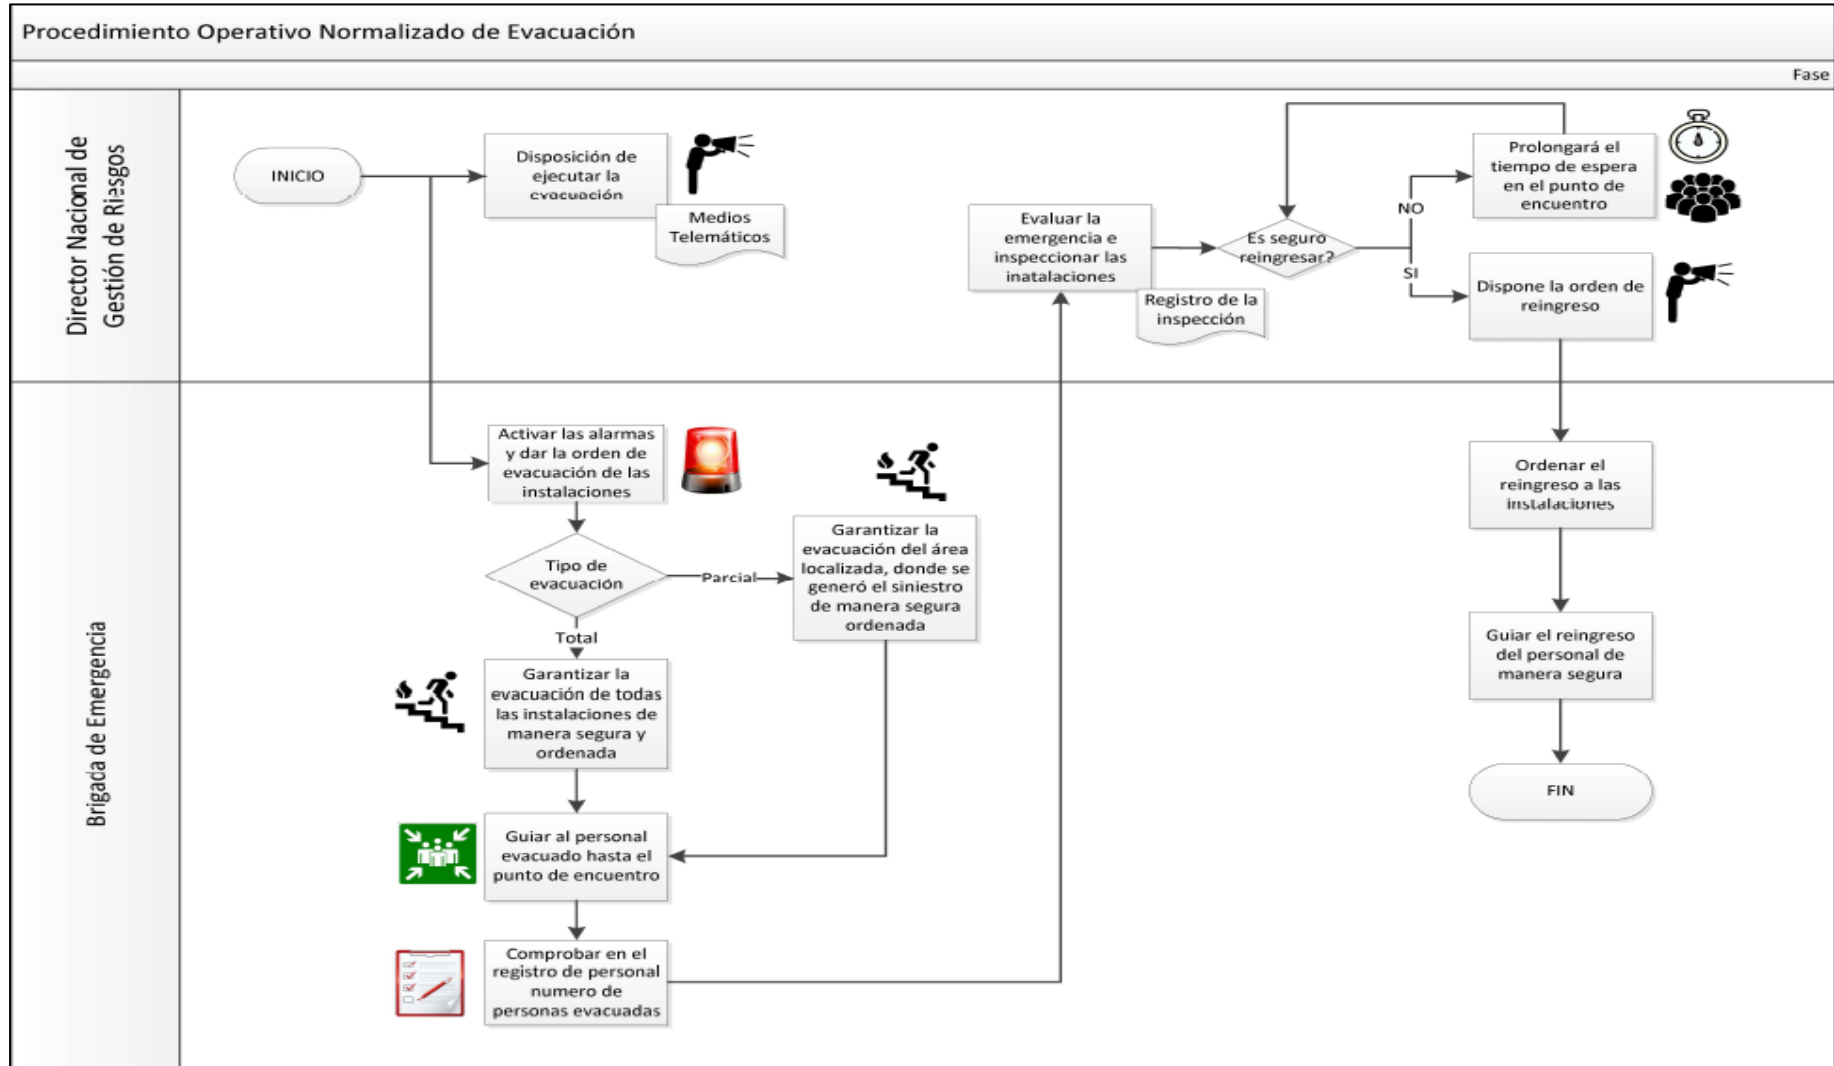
Procedimiento Operativo Normalizado de Evacuación

Fase

Director Nacional de Gestión de Riesgos

Brigada de Emergencia

INICIO

Disposición de ejecutar la evacuación

Medios Telemáticos

Evaluar la emergencia e inspeccionar las inatalaciones

Registro de la inspección

Es seguro reingresar?

NO

SI

Prolongará el tiempo de espera en el punto de encuentro

Dispone la orden de reingreso

Activar las alarmas y dar la orden de evacuación de las instalaciones

Tipo de evacuación

Parcial

Total

Garantizar la evacuación del área localizada, donde se generó el siniestro de manera segura ordenada

Garantizar la evacuación de todas las instalaciones de manera segura y ordenada

Guiar al personal evacuado hasta el punto de encuentro

Comprobar en el registro de personal numero de personas evacuadas

Ordenar el reingreso a las instalaciones

Guiar el reingreso del personal de manera segura

FIN